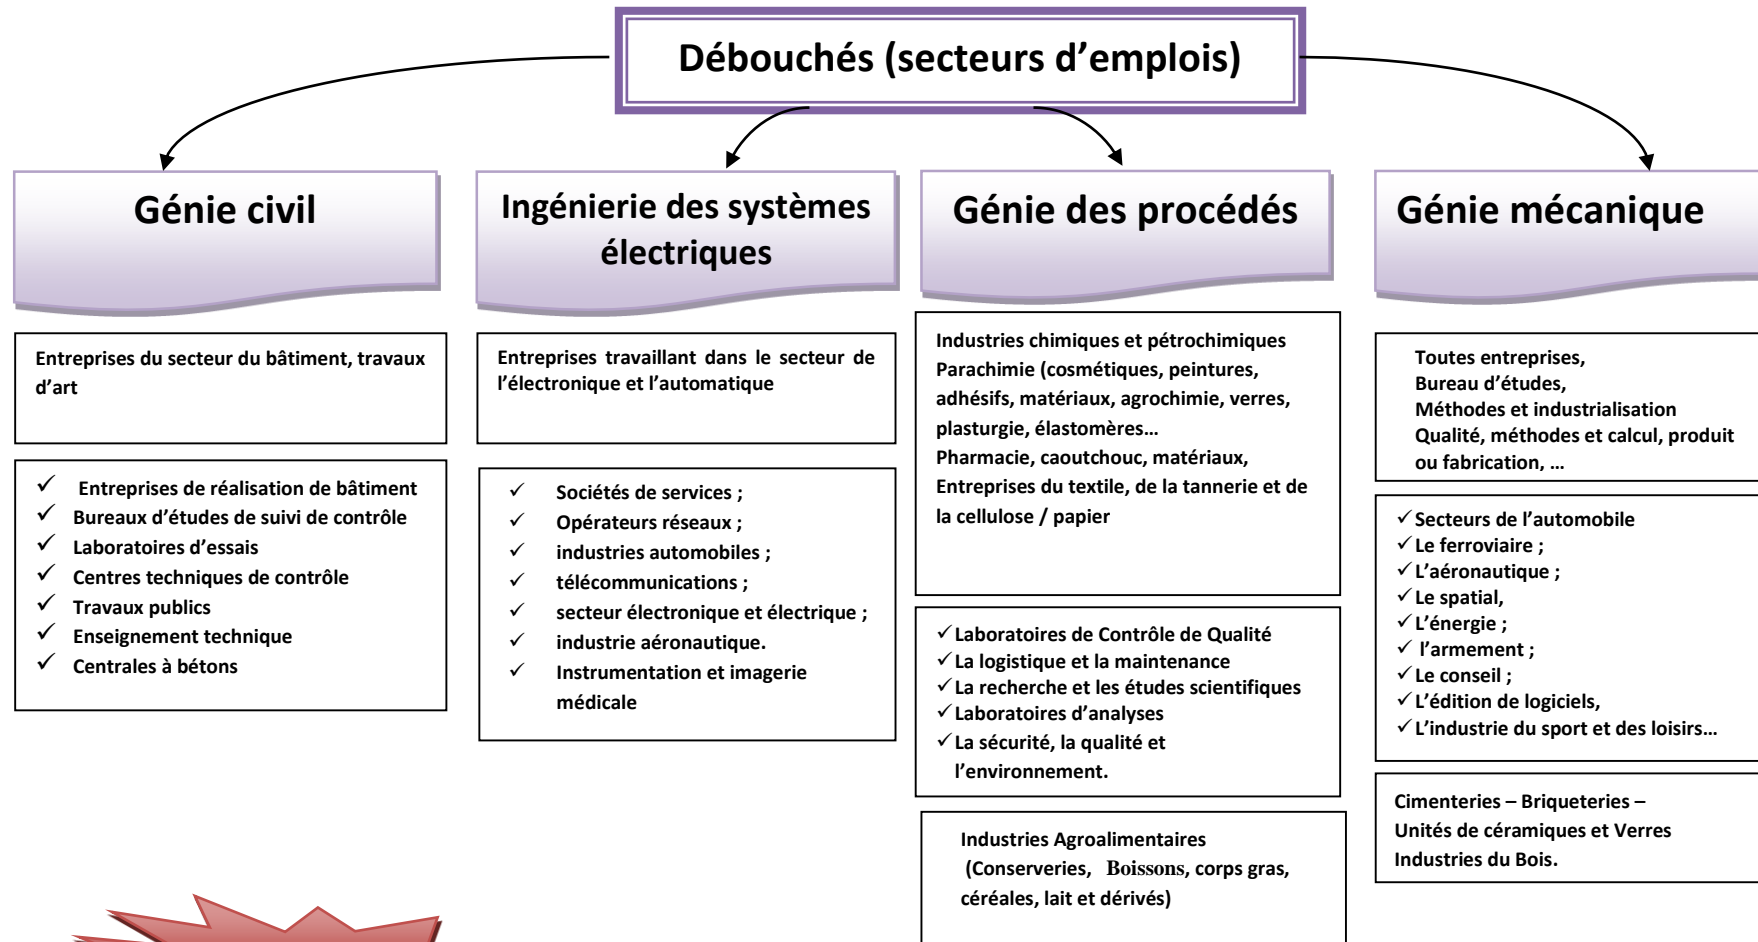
Débouchés (secteurs d'emplois)

Génie civil

Entreprises du secteur du bâtiment, travaux d'art

✓ Entreprises de réalisation de bâtiment
✓ Bureaux d'études de suivi de contrôle
✓ Laboratoires d'essais
✓ Centres techniques de contrôle
✓ Travaux publics
✓ Enseignement technique
✓ Centrales à bétons

Ingénierie des systèmes électriques

Entreprises travaillant dans le secteur de l'électronique et l'automatique

✓ Sociétés de services ;
✓ Opérateurs réseaux ;
✓ industries automobiles ;
✓ télécommunications ;
✓ secteur électronique et électrique ;
✓ industrie aéronautique.
✓ Instrumentation et imagerie médicale

Génie des procédés

Industries chimiques et pétrochimiques
Parachimie (cosmétiques, peintures, adhésifs, matériaux, agrochimie, verres, plasturgie, élastomères…
Pharmacie, caoutchouc, matériaux,
Entreprises du textile, de la tannerie et de la cellulose / papier

✓ Laboratoires de Contrôle de Qualité
✓ La logistique et la maintenance
✓ La recherche et les études scientifiques
✓ Laboratoires d'analyses
✓ La sécurité, la qualité et l'environnement.

Industries Agroalimentaires
(Conserveries, Boissons, corps gras, céréales, lait et dérivés)

Génie mécanique

Toutes entreprises,
Bureau d'études,
Méthodes et industrialisation
Qualité, méthodes et calcul, produit ou fabrication, …

✓ Secteurs de l'automobile
✓ Le ferroviaire ;
✓ L'aéronautique ;
✓ Le spatial,
✓ L'énergie ;
✓ l'armement ;
✓ Le conseil ;
✓ L'édition de logiciels,
✓ L'industrie du sport et des loisirs…

Cimenteries – Briqueteries –
Unités de céramiques et Verres
Industries du Bois.